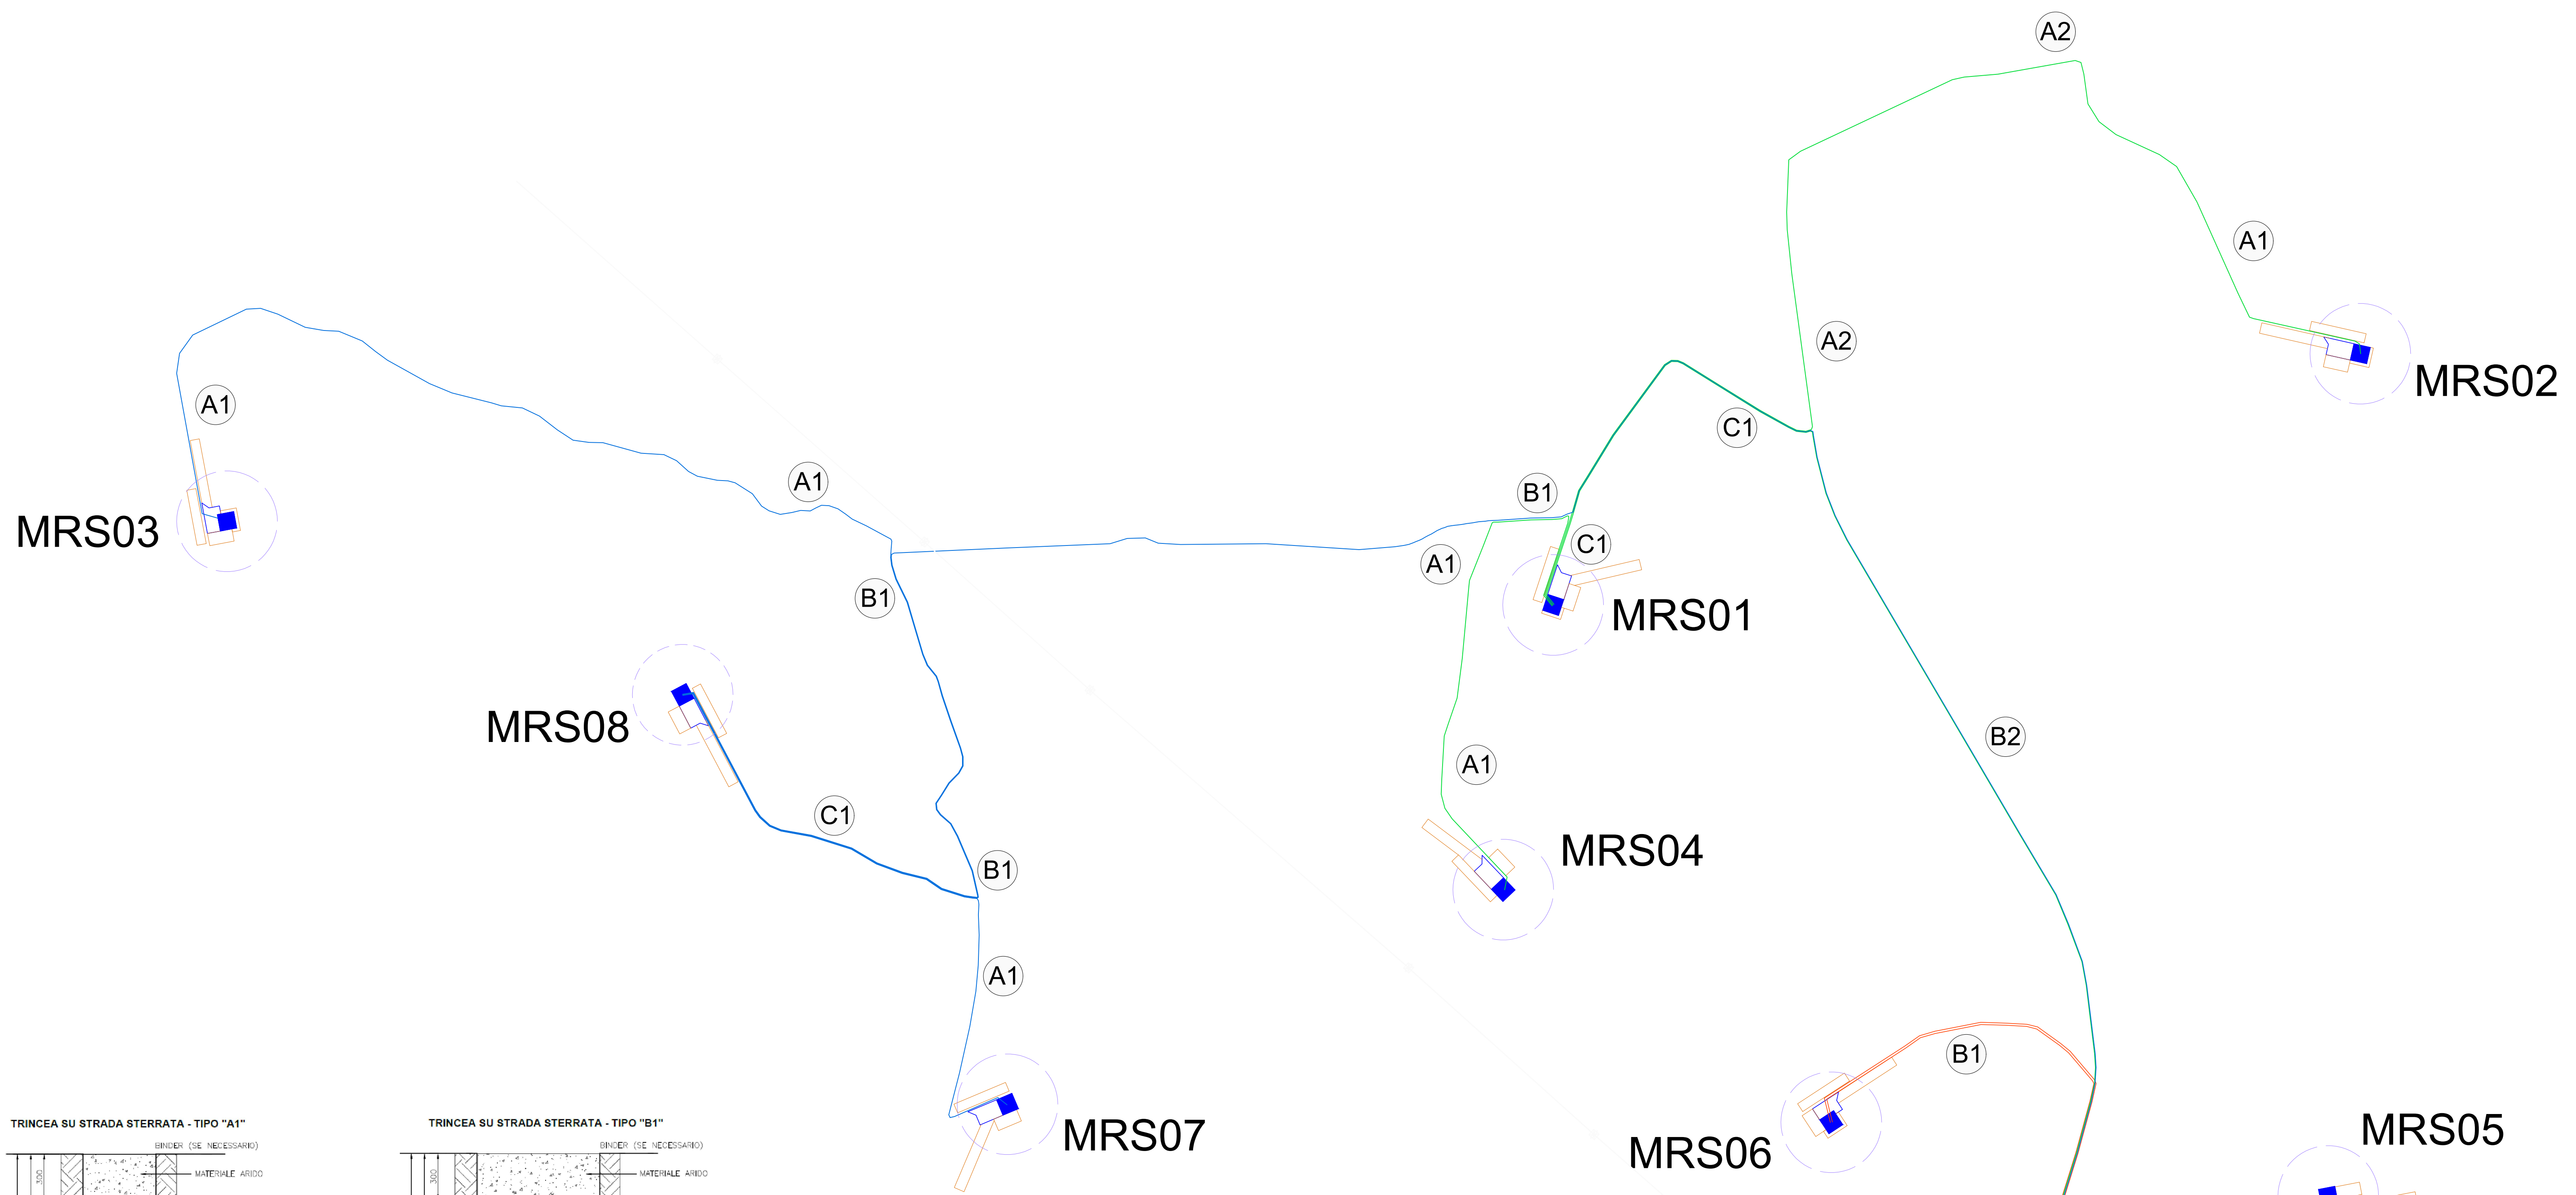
A2

A1

A2

MRS02

C1

A1

A1

B1

MRS03

C1

A1

B1

MRS01

MRS08

B2

A1

C1

B1

MRS04

A1

B1

MRS07

MRS06

MRS05

TRINCEA SU STRADA STERRATA - TIPO "A1"

BINDER (SE NECESSARIO)

MATERIALE ARIDO

300

TRINCEA SU STRADA STERRATA - TIPO "B1"

BINDER (SE NECESSARIO)

MATERIALE ARIDO

300